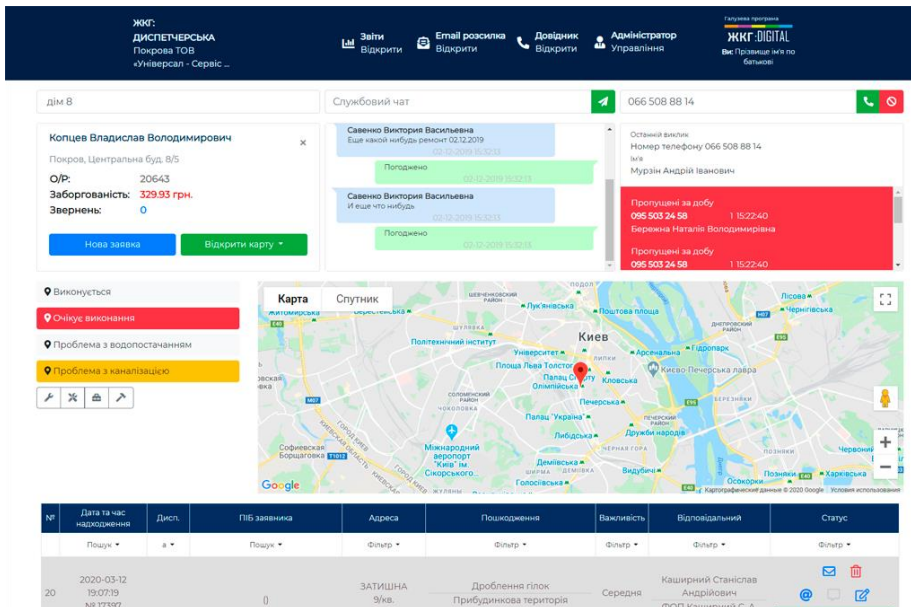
ЖКГ: ДИСПЕТЧЕРСЬКА
Покрова ТОВ «Універсал - Сервіс ...

Звіти
Відкрити

Email розсилка
Відкрити

Довідник
Відкрити

Адміністратор
Управління

Галузева програма
ЖКГ:DIGITAL
Вы: Прізвище Ім'я по батькові

дім 8

Службовий чат

066 508 88 14

Копцев Владислав Володимирович
Покров, Центральна буд. 8/5
О/Р: 20643
Заборгованість: 329.93 грн.
Звернень: 0
Нова заявка
Відкрити карту

Савенко Виктория Васильевна
Еще какой нибудь ремонт 02.12.2019
02-12-2019 15:32:13
Погоджено
02-12-2019 15:32:13
Савенко Виктория Васильевна
И еще что нибудь
02-12-2019 15:32:13
Погоджено
02-12-2019 15:32:13

Останній виклик
Номер телефону 066 508 88 14
Ім'я
Мурзін Андрій Іванович

Пропущені за добу
095 503 24 58 1 15:22:40
Бережна Наталія Володимирівна
Пропущені за добу
095 503 24 58 1 15:22:40

Виконується
Очікує виконання
Проблема з водопостачанням
Проблема з каналізацією

Карта Спутник
Киев
Лук'янівська
Поштова площа
Політехнічний інститут
Університет
Арсенальна
Гідропарк
Площа Льва Толстого
Палац Спорту
Олімпійська
Кловська
Києво-Печерська лавра
Печерська
Палац "Україна"
Либідська
Дружби народів
Міжнародний аеропорт "Київ" ім. Сікорського
Деміївська
Голосіївська
Видубичі
Позняки
Харківська
Червоний
Житомирська
Берестейська
Софіївська Борщагівка
Google
Картографические данные © 2020 Google Условия использования

| № | Дата та час надходження | Дисп. | ПІБ заявника | Адреса | Пошкодження | Важливість | Відповідальний | Статус |
|---|---|---|---|---|---|---|---|---|
| | Пошук ▾ | а ▾ | Пошук ▾ | Фільтр ▾ | Фільтр ▾ | Фільтр ▾ | Фільтр ▾ | Фільтр ▾ |
| 20 | 2020-03-12 19:07:19 № 17397 | | () | ЗАТИШНА 9/кв. | Дроблення гілок Прибудинкова територія | Середня | Каширний Станіслав Андрійович ФОП Каширний С. А. | |